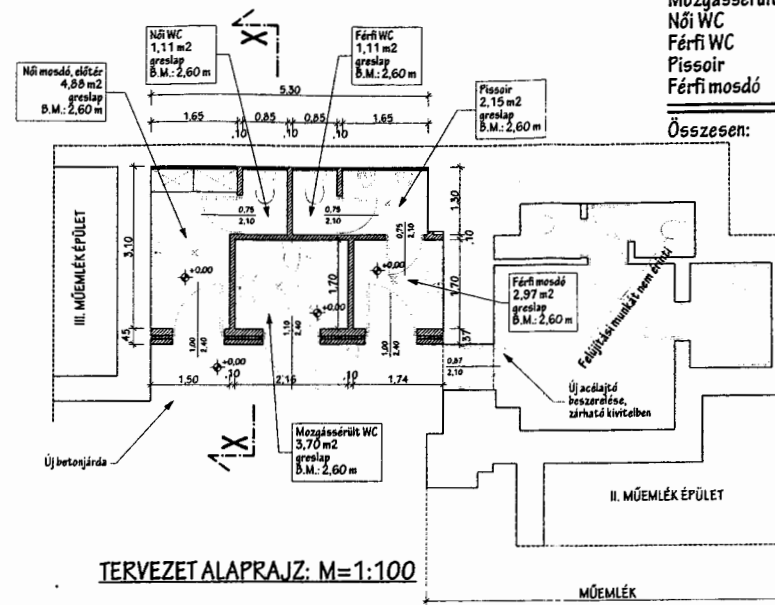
Mozgássérült
Női WC
Férfi WC
Pissoir
Férfi mosdó

Összesen:

Női WC
1,11 m2
greslap
B.M.: 2,60 m

Férfi WC
1,11 m2
greslap
B.M.: 2,60 m

Női mosdó, előtér
4,88 m2
greslap
B.M.: 2,60 m

Pissoir
2,15 m2
greslap
B.M.: 2,60 m

X

5,30
1,65
0,85
0,85
1,65
,10
,10
,10

III. MŰEMLÉK ÉPÜLET

3,10
,45
0,75
2,10
0,75
2,10
0,75
2,10
1,30
,10
1,70
1,70
,37
1,00
2,40
1,10
2,40
1,00
2,40
±0,00
±0,00
±0,00
±0,00

Férfi mosdó
2,97 m2
greslap
B.M.: 2,60 m

Felújítási munkát nem érint

0,87
2,10

1,50
,10
2,16
,10
1,74

Új acélajtó beszerelése, zárható kivitelben

Mozgássérült WC
3,70 m2
greslap
B.M.: 2,60 m

Új betonjárda

X

II. MŰEMLÉK ÉPÜLET

TERVEZET ALAPRAJZ: M=1:100

MŰEMLÉK